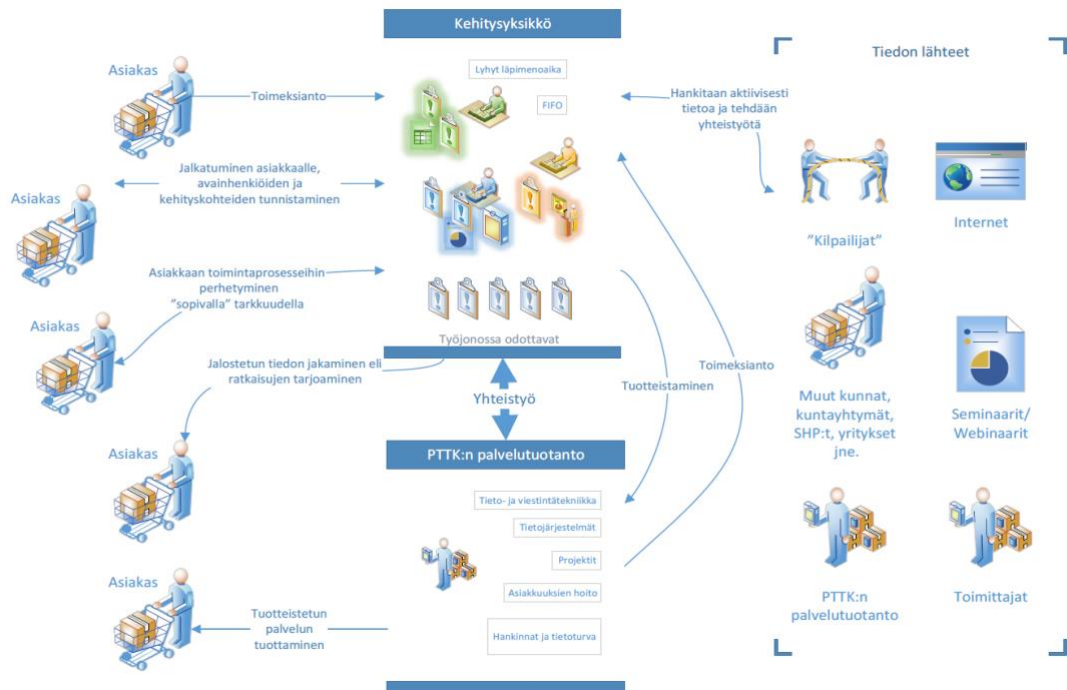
Kehitysyksikkö

Asiakas

Toimeksianto

Lyhyt läpimenoaika

FIFO

Hankitaan aktiivisesti tietoa ja tehdään yhteistyötä

Tiedon lähteet

Asiakas

Jalkatuminen asiakkaalle, avainhenkiöiden ja kehityskohteiden tunnistaminen

"Kilpailijat"

Internet

Asiakas

Asiakkaan toimintaprosesseihin perhetyminen "sopivalla" tarkkuudella

Työjonossa odottavat

Jalostetun tiedon jakaminen eli ratkaisujen tarjoaminen

Toimeksianto

Tuotteistaminen

Yhteistyö

Muut kunnat, kuntayhtymät, SHP:t, yritykset jne.

Seminaarit/ Webinaarit

Asiakas

PTTK:n palvelutuotanto

Tieto- ja viestintätekniikka

Tietojärjestelmät

Projektit

Asiakkuuksien hoito

Hankinnat ja tietoturva

Asiakas

Tuotteistetun palvelun tuottaminen

PTTK:n palvelutuotanto

Toimittajat